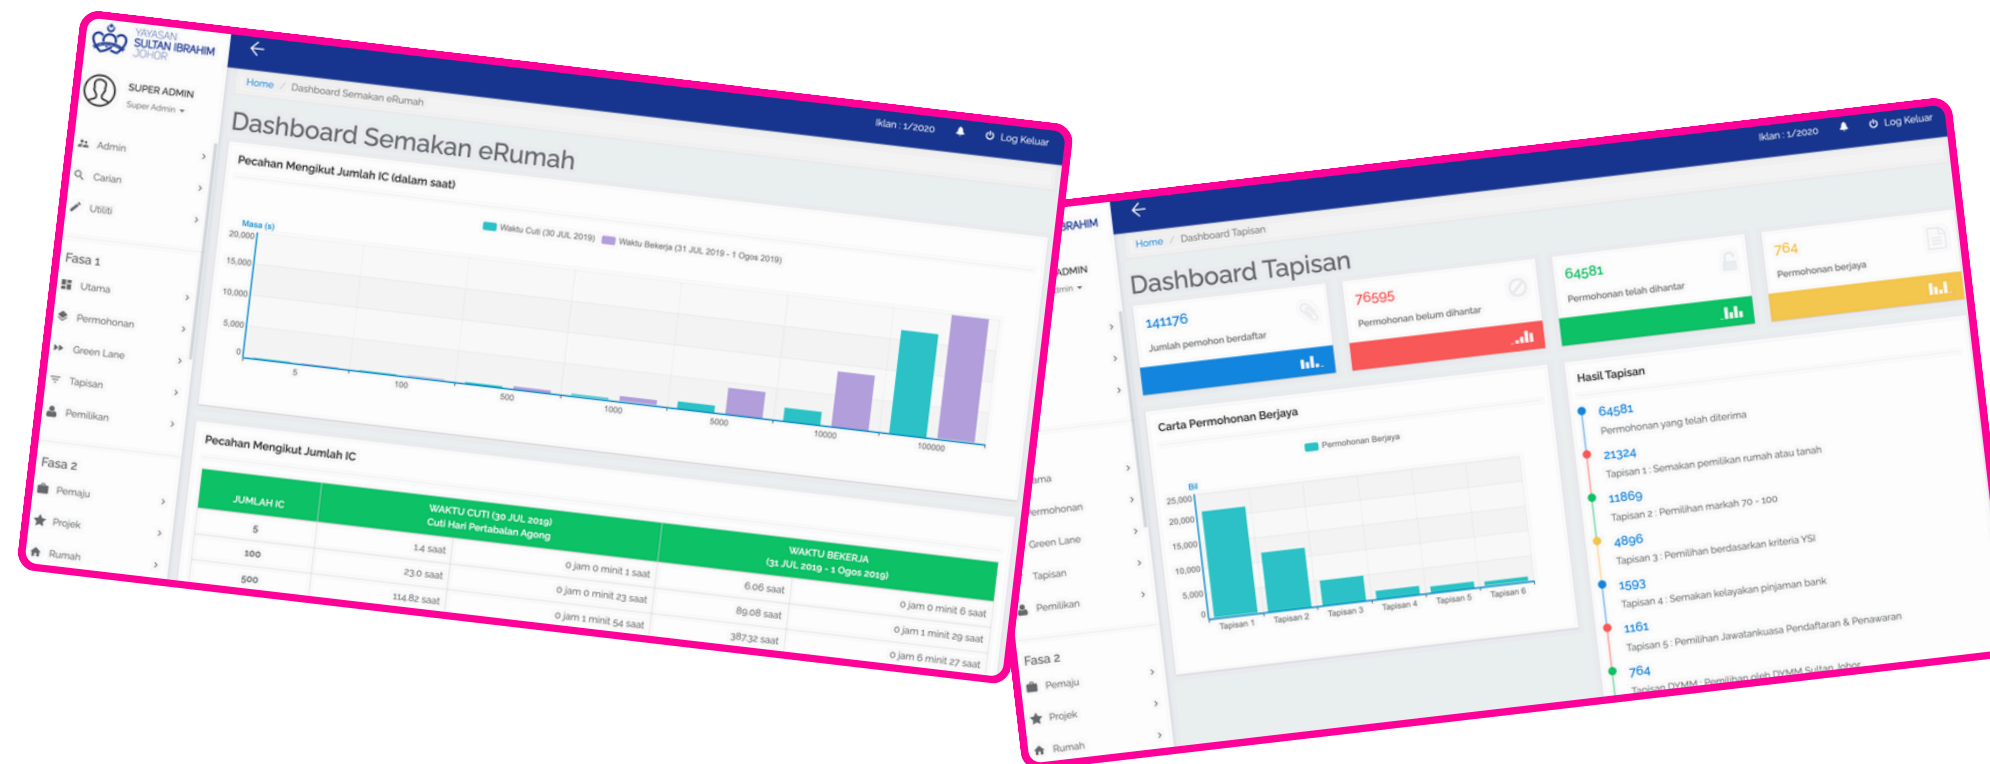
YAYASAN SULTAN IBRAHIM JOHOR

SUPER ADMIN
Super Admin

Admin
Carian
Utiliti

Fasa 1
Utama
Permohonan
Green Lane
Tapisan
Pemilikan

Fasa 2
Pemaju
Projek
Rumah

Iklan : 1/2020
Log Keluar

Home / Dashboard Semakan eRumah

Dashboard Semakan eRumah

Pecahan Mengikut Jumlah IC (dalam saat)

Waktu Cuti (30 JUL 2019) Waktu Bekerja (31 JUL 2019 - 1 Ogos 2019)

Masa (s)
20,000
15,000
10,000
5,000
0
5 100 500 1000 5000 10000 100000

Pecahan Mengikut Jumlah IC

| JUMLAH IC | WAKTU CUTI (30 JUL 2019) Cuti Hari Pertabalan Agong | | WAKTU BEKERJA (31 JUL 2019 - 1 Ogos 2019) | |
|---|---|---|---|---|
| 5 | | | | |
| 100 | 1.4 saat | 0 jam 0 minit 1 saat | 6.06 saat | 0 jam 0 minit 6 saat |
| 500 | 23.0 saat | 0 jam 0 minit 23 saat | 89.08 saat | 0 jam 1 minit 29 saat |
| | 114.82 saat | 0 jam 1 minit 54 saat | 387.32 saat | 0 jam 6 minit 27 saat |

IBRAHIM
ADMIN
dmin

Iklan : 1/2020
Log Keluar

Home / Dashboard Tapisan

Dashboard Tapisan

141176
Jumlah pemohon berdaftar

76595
Permohonan belum dihantar

64581
Permohonan telah dihantar

764
Permohonan berjaya

Carta Permohonan Berjaya

Permohonan Berjaya

Bil
25,000
20,000
15,000
10,000
5,000
0
Tapisan 1 Tapisan 2 Tapisan 3 Tapisan 4 Tapisan 5 Tapisan 6

Hasil Tapisan

64581
Permohonan yang telah diterima

21324
Tapisan 1 : Semakan pemilikan rumah atau tanah

11869
Tapisan 2 : Pemilihan markah 70 - 100

4896
Tapisan 3 : Pemilihan berdasarkan kriteria YSI

1593
Tapisan 4 : Semakan kelayakan pinjaman bank

1161
Tapisan 5 : Pemilihan Jawatankuasa Pendaftaran & Penawaran

764
Tapisan DYMM : Pemilihan oleh DYMM Sultan Johor

uma
ermohonan
Green Lane
Tapisan
Pemilikan

Fasa 2
Pemaju
Projek
Rumah